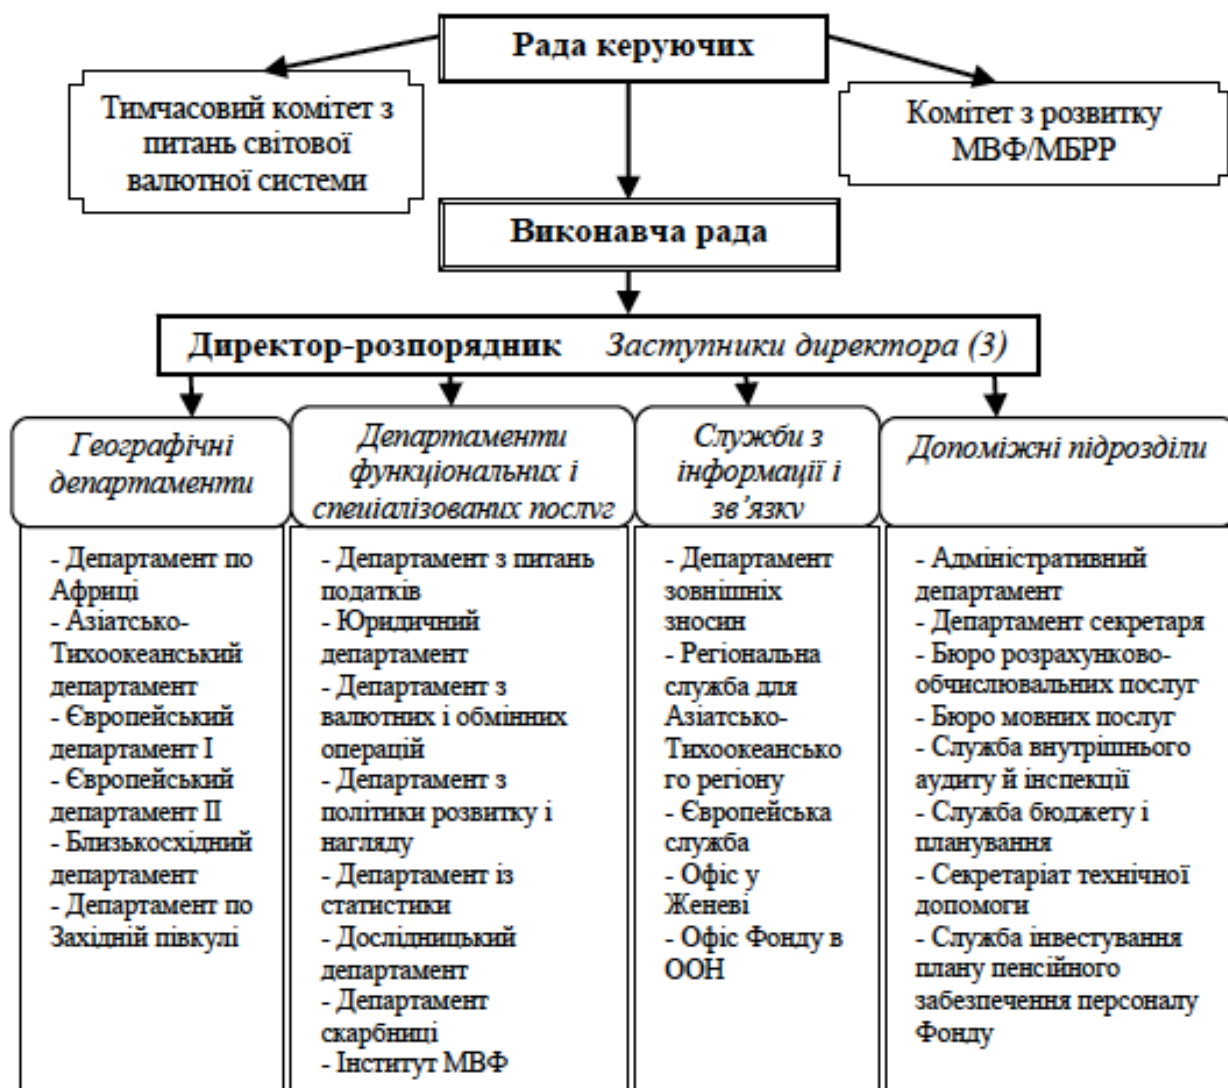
Рада керуючих

Тимчасовий комітет з питань світової валютної системи

Комітет з розвитку МВФ/МБРР

Виконавча рада

Директор-розпорядник Заступники директора (3)

Географічні департаменти

Департаменти функціональних і спеціалізованих послуг

Служби з інформації і зв'язку

Допоміжні підрозділи

- Департамент по Африці
- Азіатсько-Тихоокеанський департамент
- Європейський департамент I
- Європейський департамент II
- Близькосхідний департамент
- Департамент по Західній півкулі

- Департамент з питань податків
- Юридичний департамент
- Департамент з валютних і обмінних операцій
- Департамент з політики розвитку і нагляду
- Департамент із статистики
- Дослідницький департамент
- Департамент скарбниці
- Інститут МВФ

- Департамент зовнішніх зносин
- Регіональна служба для Азіатсько-Тихоокеанського регіону
- Європейська служба
- Офіс у Женеві
- Офіс Фонду в ООН

- Адміністративний департамент
- Департамент секретаря
- Бюро розрахунково-обчислювальних послуг
- Бюро мовних послуг
- Служба внутрішнього аудиту й інспекції
- Служба бюджету і планування
- Секретаріат технічної допомоги
- Служба інвестування плану пенсійного забезпечення персоналу Фонду